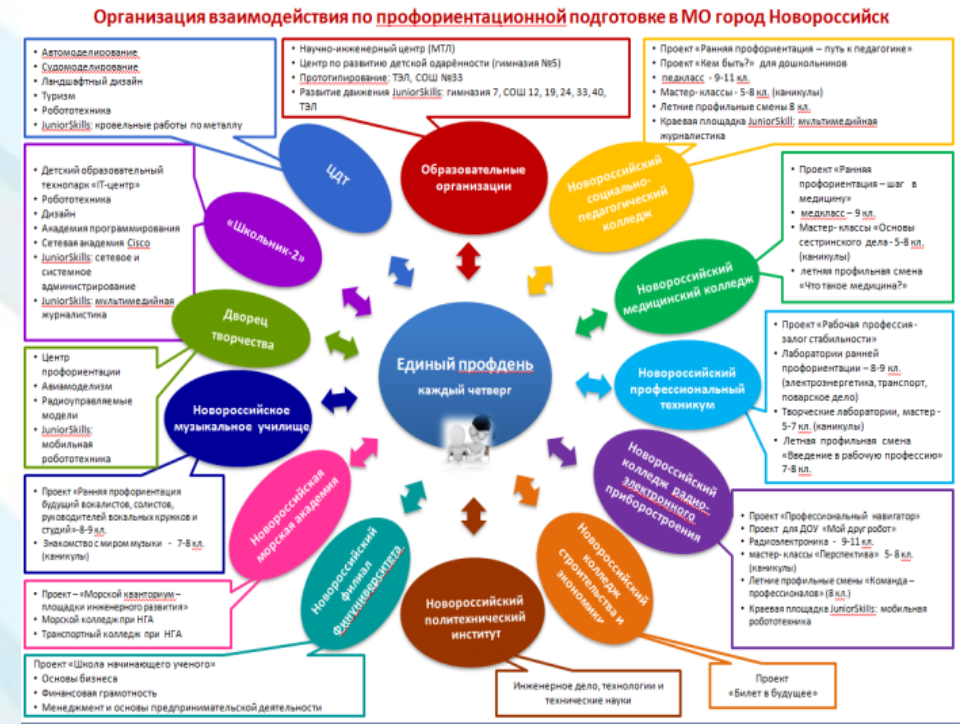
Организация взаимодействия по профориентационной подготовке в МО город Новороссийск

- Автомоделирование
- Судомоделирование
- Ландшафтный дизайн
- Туризм
- Робототехника
- JuniorSkills: кровельные работы по металлу

- Научно-инженерный центр (МТЛ)
- Центр по развитию детской одарённости (гимназия №5)
- Прототипирование: ТЭЛ, СОШ №33
- Развитие движения JuniorSkills: гимназия 7, СОШ 12, 19, 24, 33, 40, ТЭЛ

- Проект «Ранняя профориентация – путь к педагогике»
- Проект «Кем быть?» для дошкольников
- педкласс - 9-11 кл.
- Мастер-классы - 5-8 кл. (каникулы)
- Летние профильные смены 8 кл.
- Краевая площадка JuniorSkill: мультимедийная журналистика

ЦДТ

Образовательные организации

Новороссийский социально-педагогический колледж

- Детский образовательный технопарк «IT-центр»
- Робототехника
- Дизайн
- Академия программирования
- Сетевая академия Cisco
- JuniorSkills: сетевое и системное администрирование
- JuniorSkills: мультимедийная журналистика

«Школьник-2»

- Проект «Ранняя профориентация – шаг в медицину»
- медкласс – 9 кл.
- Мастер-классы «Основы сестринского дела» - 5-8 кл. (каникулы)
- летняя профильная смена «Что такое медицина?»

Новороссийский медицинский колледж

Дворец творчества

Единый профдень
каждый четверг

- Проект «Рабочая профессия - залог стабильности»
- Лаборатории ранней профориентации – 8-9 кл. (электроэнергетика, транспорт, поварское дело)
- Творческие лаборатории, мастер - 5-7 кл. (каникулы)
- Летняя профильная смена «Введение в рабочую профессию» 7-8 кл.

Новороссийский профессиональный техникум

- Центр профориентации
- Авиамоделизм
- Радиоуправляемые модели
- JuniorSkills: мобильная робототехника

Новороссийское музыкальное училище

Новороссийский колледж радиоэлектронного приборостроения

- Проект «Ранняя профориентация будущий вокалистов, солистов, руководителей вокальных кружков и студий» - 8-9 кл.
- Знакомство с миром музыки - 7-8 кл. (каникулы)

Новороссийская морская академия

- Проект «Профессиональный навигатор»
- Проект для ДОУ «Мой друг робот»
- Радиоэлектроника - 9-11 кл.
- мастер-классы «Перспектива» 5-8 кл. (каникулы)
- Летние профильные смены «Команда – профессионалов» (8 кл.)
- Краевая площадка JuniorSkills: мобильная робототехника

Новороссийский филиал Финуниверситета

Новороссийский колледж строительства и экономики

- Проект – «Морской кванториум – площадки инженерного развития»
- Морской колледж при НГА
- Транспортный колледж при НГА

Новороссийский политехнический институт

Проект «Школа начинающего ученого»
- Основы бизнеса
- Финансовая грамотность
- Менеджмент и основы предпринимательской деятельности

Инженерное дело, технологии и технические науки

Проект
«Билет в будущее»